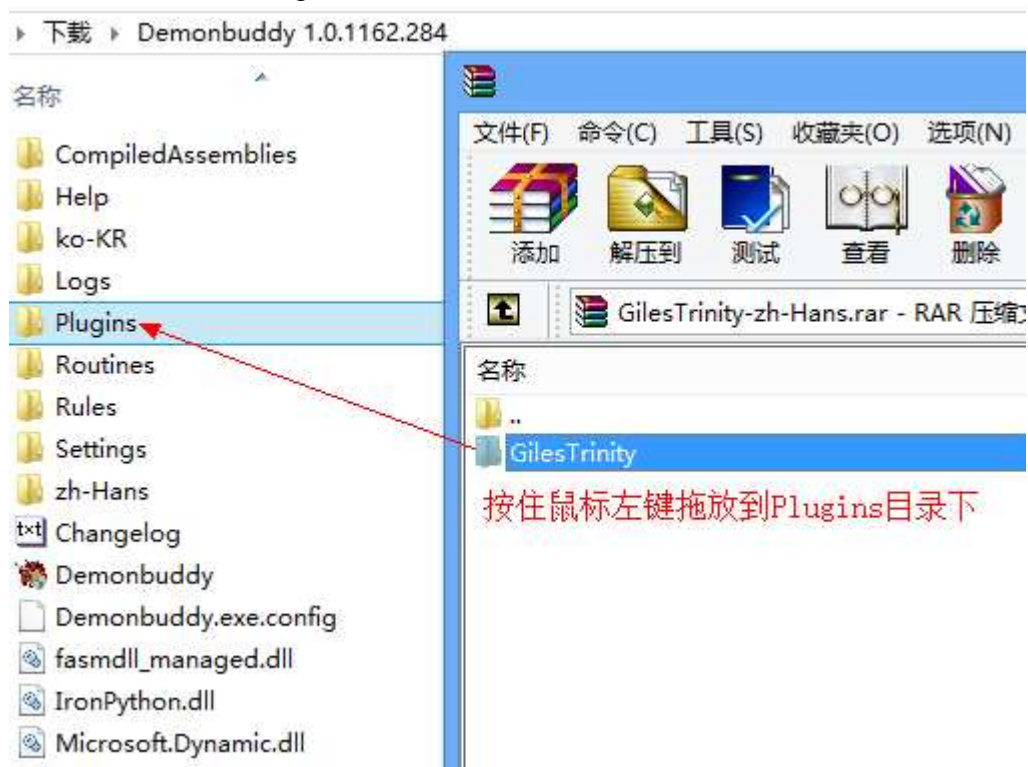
▸ 下载 ▸ Demonbuddy 1.0.1162.284

名称
CompiledAssemblies
Help
ko-KR
Logs
Plugins
Routines
Rules
Settings
zh-Hans
Changelog
Demonbuddy
Demonbuddy.exe.config
fasmdll_managed.dll
IronPython.dll
Microsoft.Dynamic.dll

文件(F) 命令(C) 工具(S) 收藏夹(O) 选项(N)
添加 解压到 测试 查看 删除
GilesTrinity-zh-Hans.rar - RAR 压缩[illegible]
名称
..
GilesTrinity
按住鼠标左键拖放到Plugins目录下